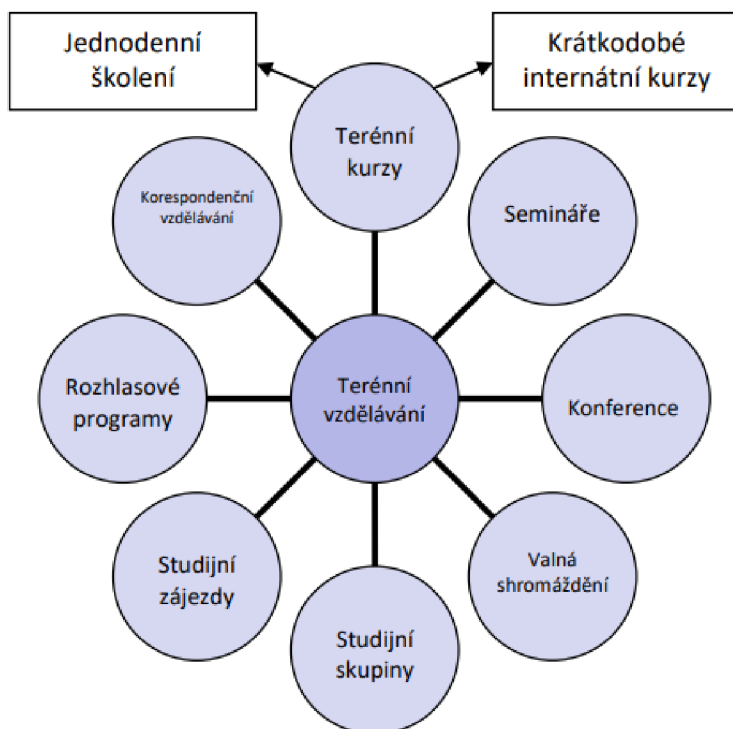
Jednodenní školení

Krátkodobé internátní kurzy

Terénní kurzy

Korespondenční vzdělávání

Semináře

Rozhlasové programy

Terénní vzdělávání

Konference

Studijní zájezdy

Valná shromáždění

Studijní skupiny